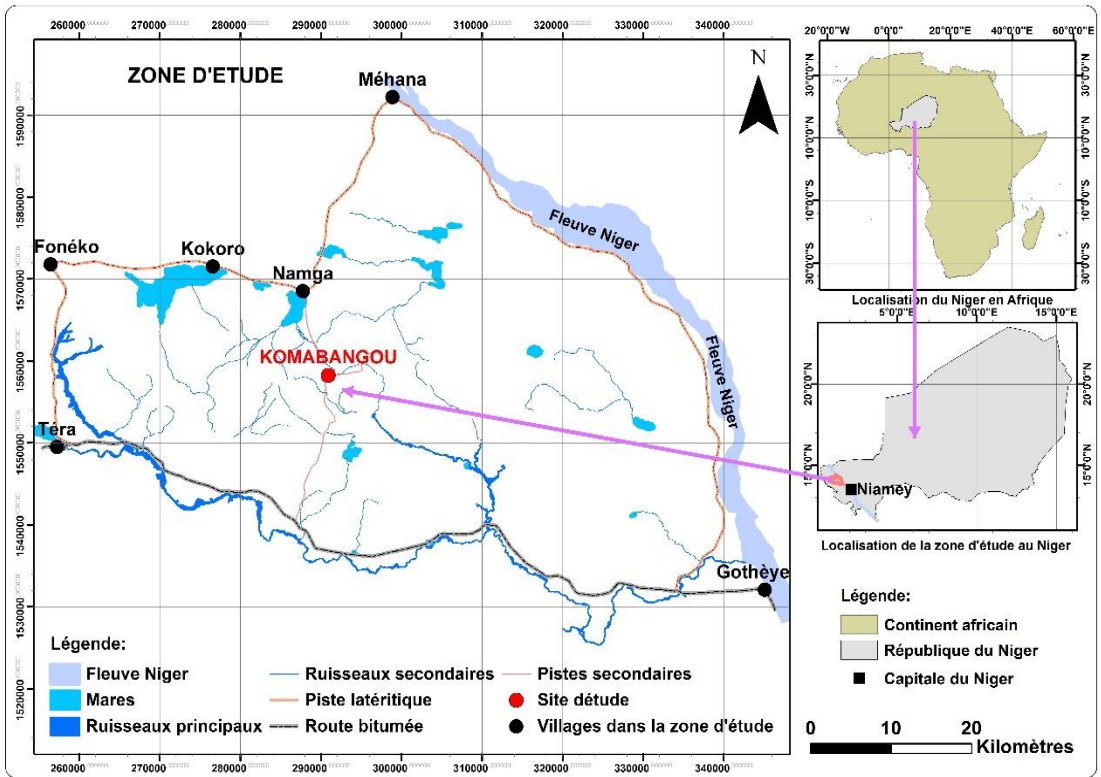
260000 270000 280000 290000 300000 310000 320000 330000 340000

ZONE D'ETUDE

N

Méhana

1590000

1580000

1570000

1560000

1550000

1540000

1530000

1520000

Fleuve Niger

Fonéko

Kokoro

Namga

KOMABANGOU

Fleuve Niger

Téra

Gothèye

Légende:

Fleuve Niger

Mares

Ruisseaux principaux

Ruisseaux secondaires

Piste latéritique

Route bitumée

Pistes secondaires

Site détude

Villages dans la zone d'étude

260000 270000 280000 290000 300000 310000 320000 330000 340000

20°0'0"W 0°0'0" 20°0'0"E 40°0'0"E 60°0'0"E

30°0'0"N 20°0'0"N 10°0'0"N 0°0'0" 10°0'0"S 20°0'0"S 30°0'0"S

30°0'0"N 20°0'0"N 10°0'0"N 0°0'0" 10°0'0"S 20°0'0"S 30°0'0"S

Localisation du Niger en Afrique

5°0'0"E 10°0'0"E 15°0'0"E

20°0'0"N 15°0'0"N

20°0'0"N 15°0'0"N

Niamey

Localisation de la zone d'étude au Niger

Légende:

Continent africain

République du Niger

Capitale du Niger

0 10 20

Kilomètres